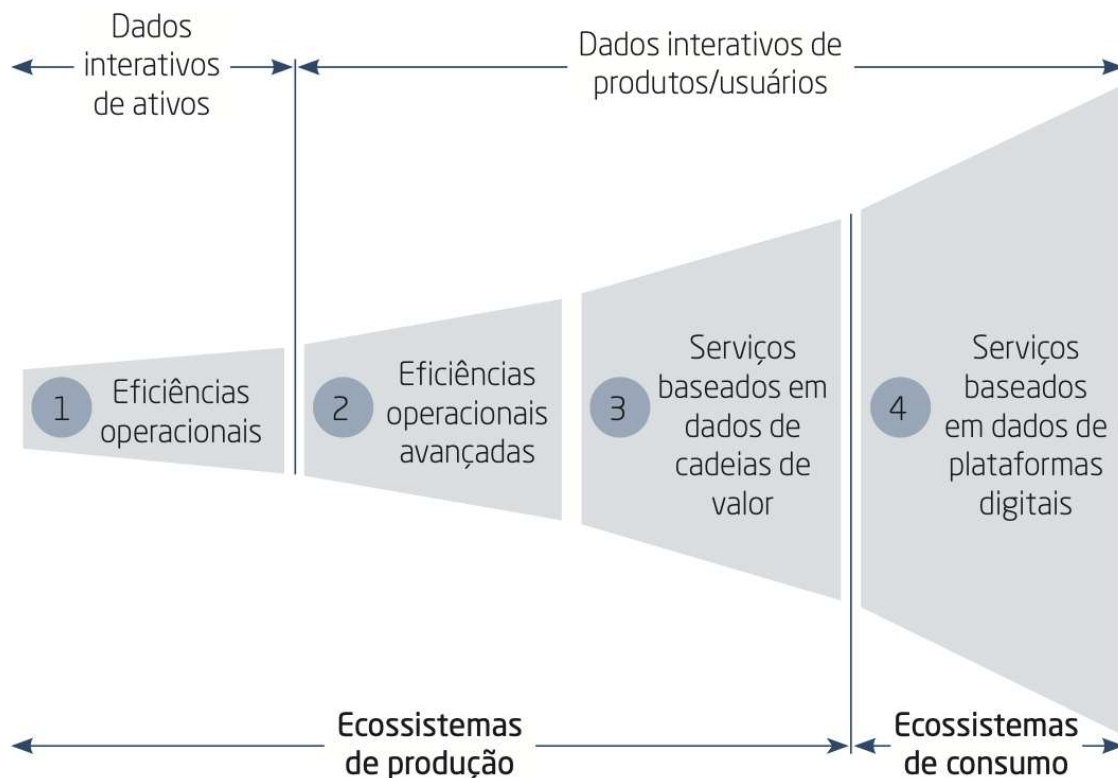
Dados interativos de ativos

Dados interativos de produtos/usuários

1 Eficiências operacionais

2 Eficiências operacionais avançadas

3 Serviços baseados em dados de cadeias de valor

4 Serviços baseados em dados de plataformas digitais

Ecossistemas de produção

Ecossistemas de consumo